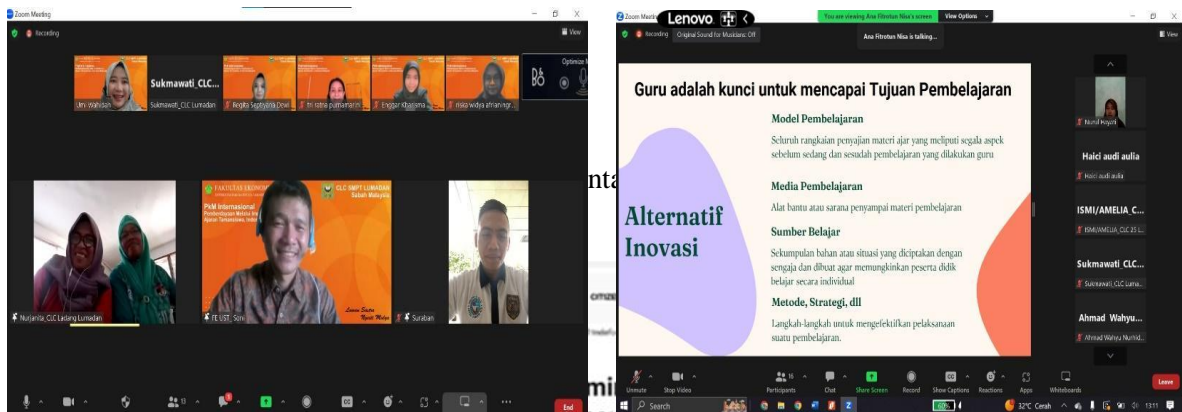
Zoom Meeting

Recording

View

Umi Wahidah

Sukmawati_CLC...

Sukmawati_CLC Lumadan

Regita Septyana Dewi

tri ratna purnamarini

Enggar Khasjama

niko widya afriansyah

FAKULTAS EKONOMI

CLC SMPT LUMADAN Sabah Malaysia

PkM Internasional

Nurjanita_CLC Ladang Lumadan

FE UST_Sjmi

Suraban

End

Zoom Meeting

Lenovo

You are viewing Ana Fitrotun Nisa's screen

View Options

Recording

Original Sound for Musicians: Off

Ana Fitrotun Nisa is talking...

Guru adalah kunci untuk mencapai Tujuan Pembelajaran

Alternatif Inovasi

Model Pembelajaran

Seluruh rangkaian penyajian materi ajar yang meliputi segala aspek sebelum sedang dan sesudah pembelajaran yang dilakukan guru

Media Pembelajaran

Alat bantu atau sarana penyampai materi pembelajaran

Sumber Belajar

Sekumpulan bahan atau situasi yang diciptakan dengan sengaja dan dibuat agar memungkinkan peserta didik belajar secara individual

Metode, Strategi, dll

Langkah-langkah untuk mengefektifkan pelaksanaan suatu pembelajaran.

Nurul Hayati

Haici audi aulia

Haici audi aulia

ISMI/AMELIA_C...

Sukmawati_CLC...

Ahmad Wahyu...

Ahmad Wahyu Nurhid...

View

Unmute

Stop Video

Participants

Chat

Share Screen

Record

Show Captions

Reactions

Apps

Whiteboards

Leave

Search

32°C Cerah

13:11